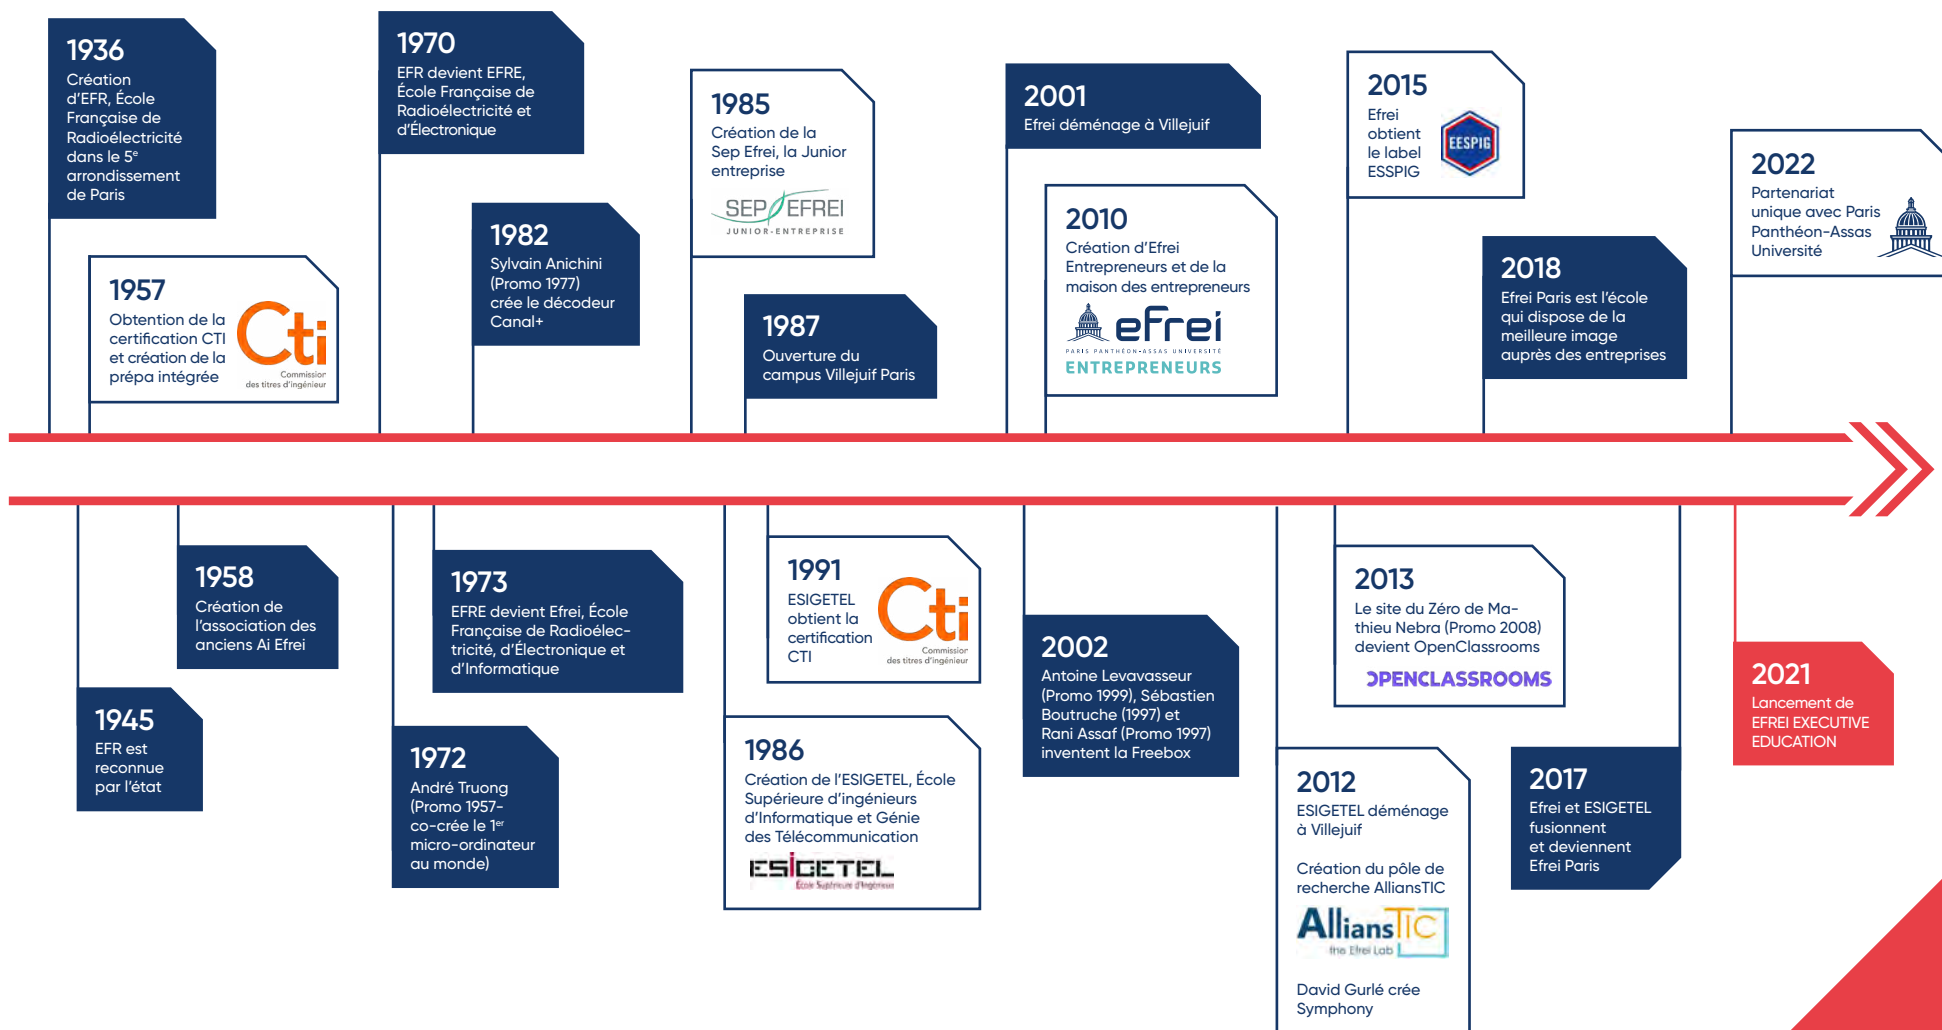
1936
Création d'EFR, École Française de Radioélectricité dans le 5e arrondissement de Paris

1957
Obtention de la certification CTI et création de la prépa intégrée
Cti
Commission des titres d'ingénieur

1970
EFR devient EFRE, École Française de Radioélectricité et d'Électronique

1982
Sylvain Anichini (Promo 1977) crée le décodeur Canal+

1985
Création de la Sep Efrei, la Junior entreprise
SEP EFREI
JUNIOR-ENTREPRISE

1987
Ouverture du campus Villejuif Paris

2001
Efrei déménage à Villejuif

2010
Création d'Efrei Entrepreneurs et de la maison des entrepreneurs
efrei
PARIS PANTHÉON-ASSAS UNIVERSITÉ
ENTREPRENEURS

2015
Efrei obtient le label ESSPIG
EESPIG

2018
Efrei Paris est l'école qui dispose de la meilleure image auprès des entreprises

2022
Partenariat unique avec Paris Panthéon-Assas Université

1958
Création de l'association des anciens Ai Efrei

1945
EFR est reconnue par l'état

1973
EFRE devient Efrei, École Française de Radioélectricité, d'Électronique et d'Informatique

1972
André Truong (Promo 1957- co-crée le 1er micro-ordinateur au monde)

1991
ESIGETEL obtient la certification CTI
Cti
Commission des titres d'ingénieur

1986
Création de l'ESIGETEL, École Supérieure d'ingénieurs d'Informatique et Génie des Télécommunication
ESIGETEL
École Supérieure d'Ingénieurs

2002
Antoine Levavasseur (Promo 1999), Sébastien Boutruche (1997) et Rani Assaf (Promo 1997) inventent la Freebox

2013
Le site du Zéro de Mathieu Nebra (Promo 2008) devient OpenClassrooms
OPENCLASSROOMS

2012
ESIGETEL déménage à Villejuif

Création du pôle de recherche AlliansTIC
AlliansTIC
the Efrei Lab

David Gurlé crée Symphony

2017
Efrei et ESIGETEL fusionnent et deviennent Efrei Paris

2021
Lancement de EFREI EXECUTIVE EDUCATION